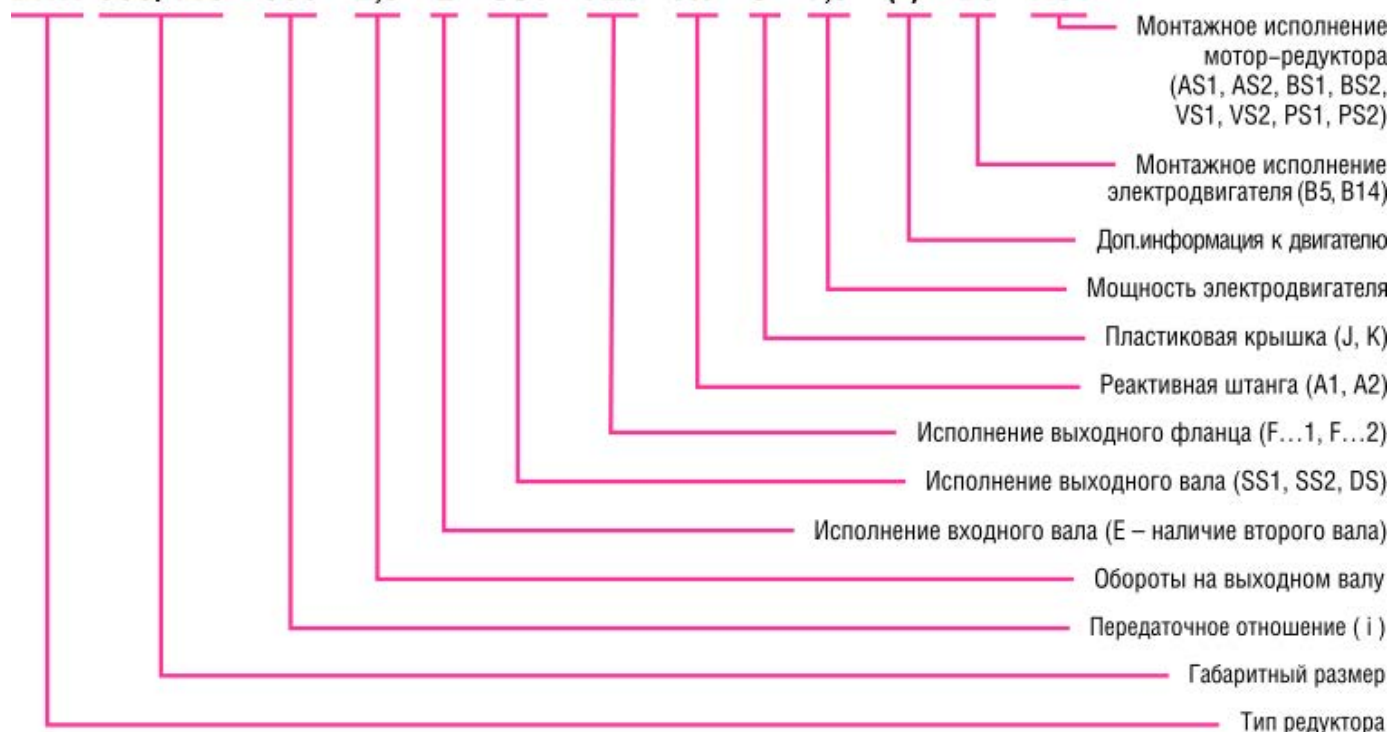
Монтажное исполнение мотор–редуктора (AS1, AS2, BS1, BS2, VS1, VS2, PS1, PS2)

Монтажное исполнение электродвигателя (B5, B14)

Доп.информация к двигателю

Мощность электродвигателя

Пластиковая крышка (J, K)

Реактивная штанга (A1, A2)

Исполнение выходного фланца (F…1, F…2)

Исполнение выходного вала (SS1, SS2, DS)

Исполнение входного вала (E – наличие второго вала)

Обороты на выходном валу

Передаточное отношение ( i )

Габаритный размер

Тип редуктора